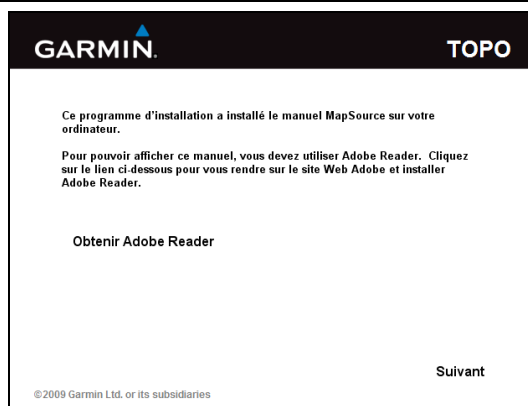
GARMIN.

TOPO

Ce programme d'installation a installé le manuel MapSource sur votre ordinateur.

Pour pouvoir afficher ce manuel, vous devez utiliser Adobe Reader. Cliquez sur le lien ci-dessous pour vous rendre sur le site Web Adobe et installer Adobe Reader.

Obtenir Adobe Reader

Suivant

©2009 Garmin Ltd. or its subsidiaries